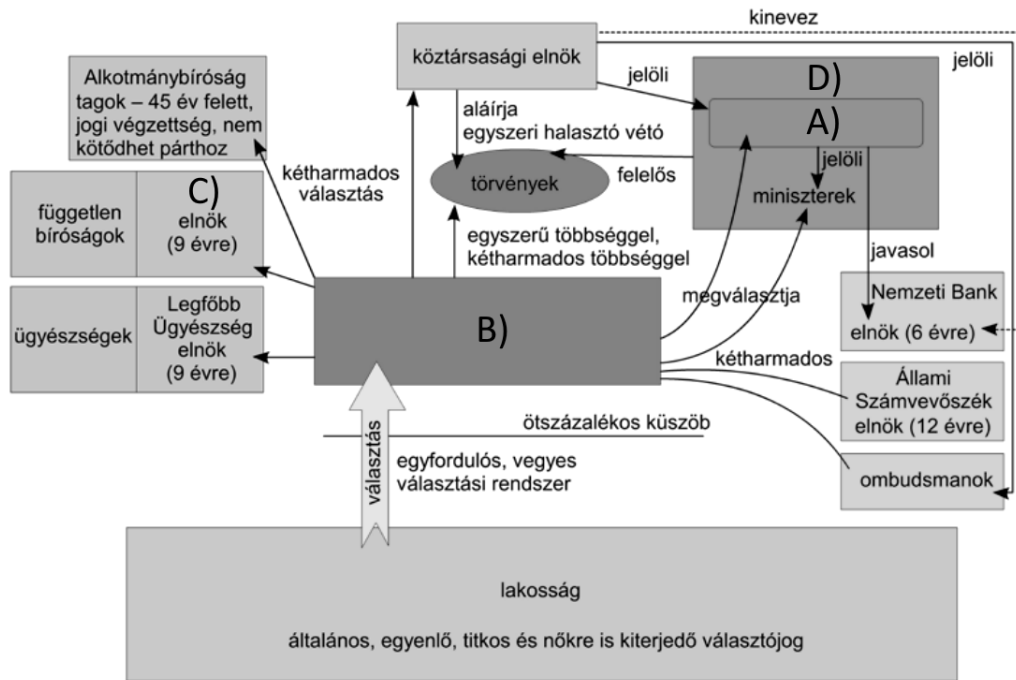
kinevez

köztársasági elnök

jelöli

jelöli

D)

A)

Alkotmánybíróság tagok – 45 év felett, jogi végzettség, nem kötődhet párthoz

aláírja egyszeri halasztó vétó

felelős

jelöli

miniszterek

törvények

kétharmados választás

független bíróságok

C) elnök (9 évre)

egyszerű többséggel, kétharmados többséggel

javasol

Nemzeti Bank elnök (6 évre)

megválasztja

ügyészségek

Legfőbb Ügyészség elnök (9 évre)

B)

kétharmados

Állami Számvevőszék elnök (12 évre)

ötszázalékos küszöb

választás

egyfordulós, vegyes választási rendszer

ombudsmanok

lakosság

általános, egyenlő, titkos és nőkre is kiterjedő választójog